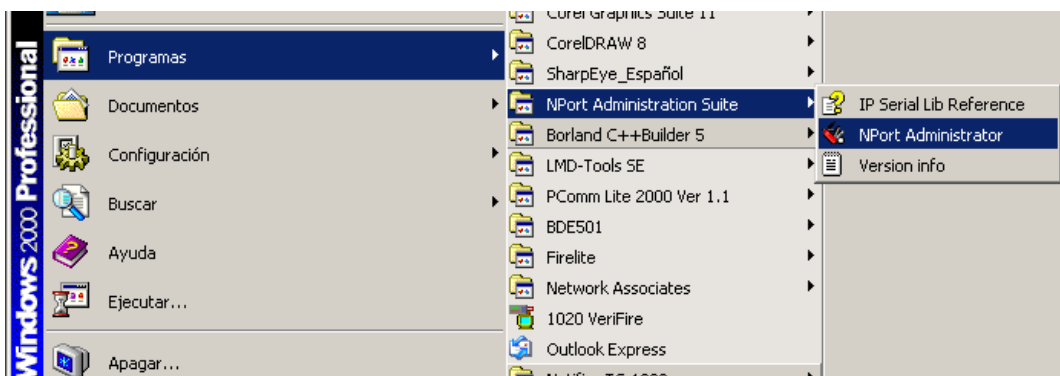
Windows 2000 Professional

Programas
Documentos
Configuración
Buscar
Ayuda
Ejecutar...
Apagar...

Corel Graphics Suite 11
CorelDRAW 8
SharpEye_Español
NPort Administration Suite
Borland C++Builder 5
LMD-Tools SE
PComm Lite 2000 Ver 1.1
BDE501
Firelite
Network Associates
1020 VeriFire
Outlook Express
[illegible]

IP Serial Lib Reference
NPort Administrator
Version info